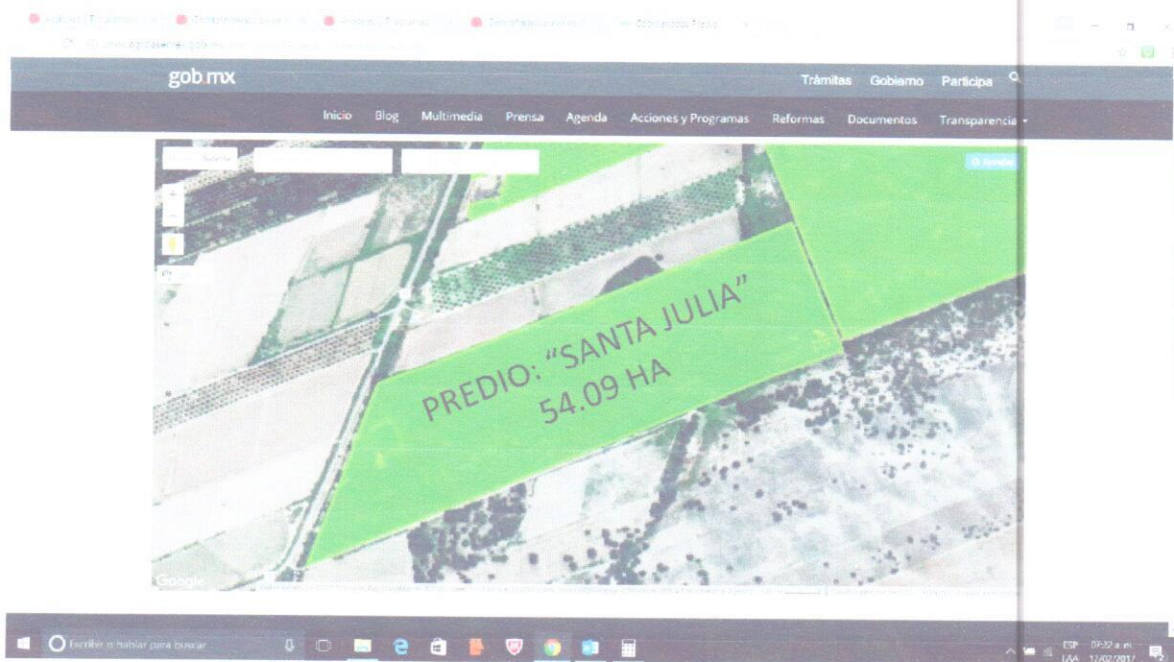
gob.mx

Trámites Gobierno Participa

Inicio Blog Multimedia Prensa Agenda Acciones y Programas Reformas Documentos Transparencia

PREDIO: "SANTA JULIA"
54.09 HA

Google

Escribe aquí para buscar

ESP LAA 09:22 a. m. 12/02/2017